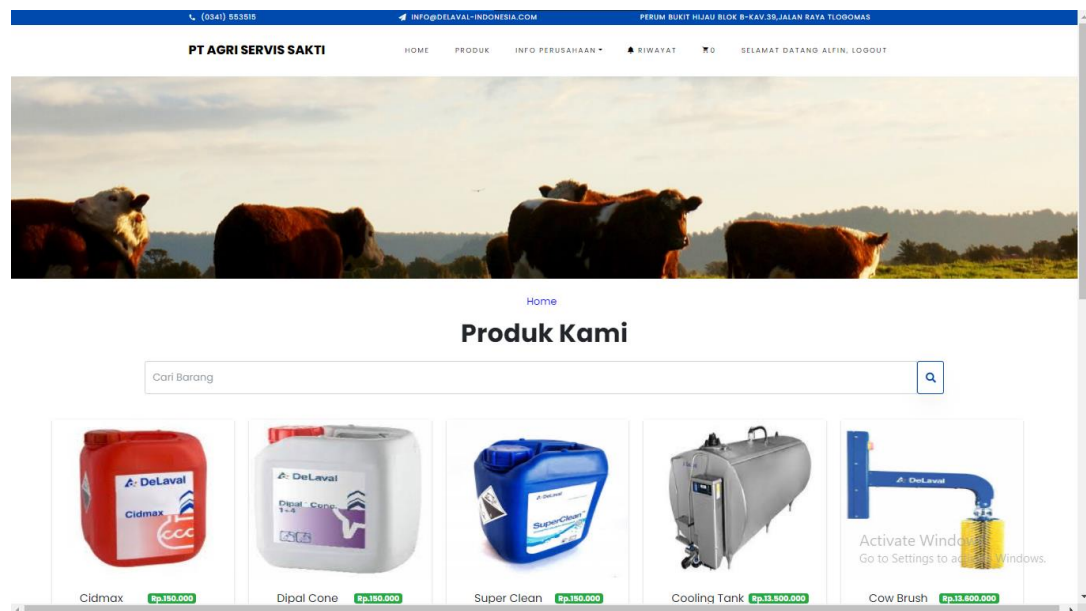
(0341) 553515 INFO@DELAVAL-INDONESIA.COM PERUM BUKIT HIJAU BLOK B-KAV.39,JALAN RAYA TLOGOMAS

PT AGRI SERVIS SAKTI

HOME PRODUK INFO PERUSAHAAN RIWAYAT 0 SELAMAT DATANG ALFIN, LOGOUT

Home

Produk Kami

Cari Barang

DeLaval Cidmax

DeLaval Dipal Cone 1+4

DeLaval SuperClean

DeLaval

Activate Windows
Go to Settings to activate Windows.

Cidmax Rp.150.000

Dipal Cone Rp.150.000

Super Clean Rp.150.000

Cooling Tank Rp.13.500.000

Cow Brush Rp.13.600.000